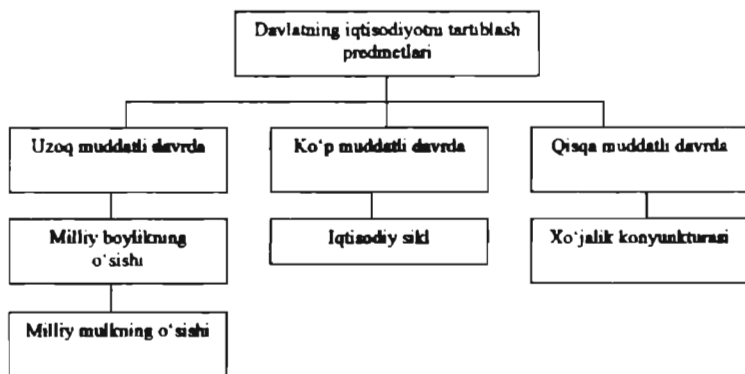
Davlatning iqtisodiyotni tartiblash predmetlari

Uzoq muddatli davrda

Ko'p muddatli davrda

Qisqa muddatli davrda

Milliy boylikning o'sishi

Iqtisodiy sikl

Xo'jalik konyunkturasi

Milliy mulkning o'sishi